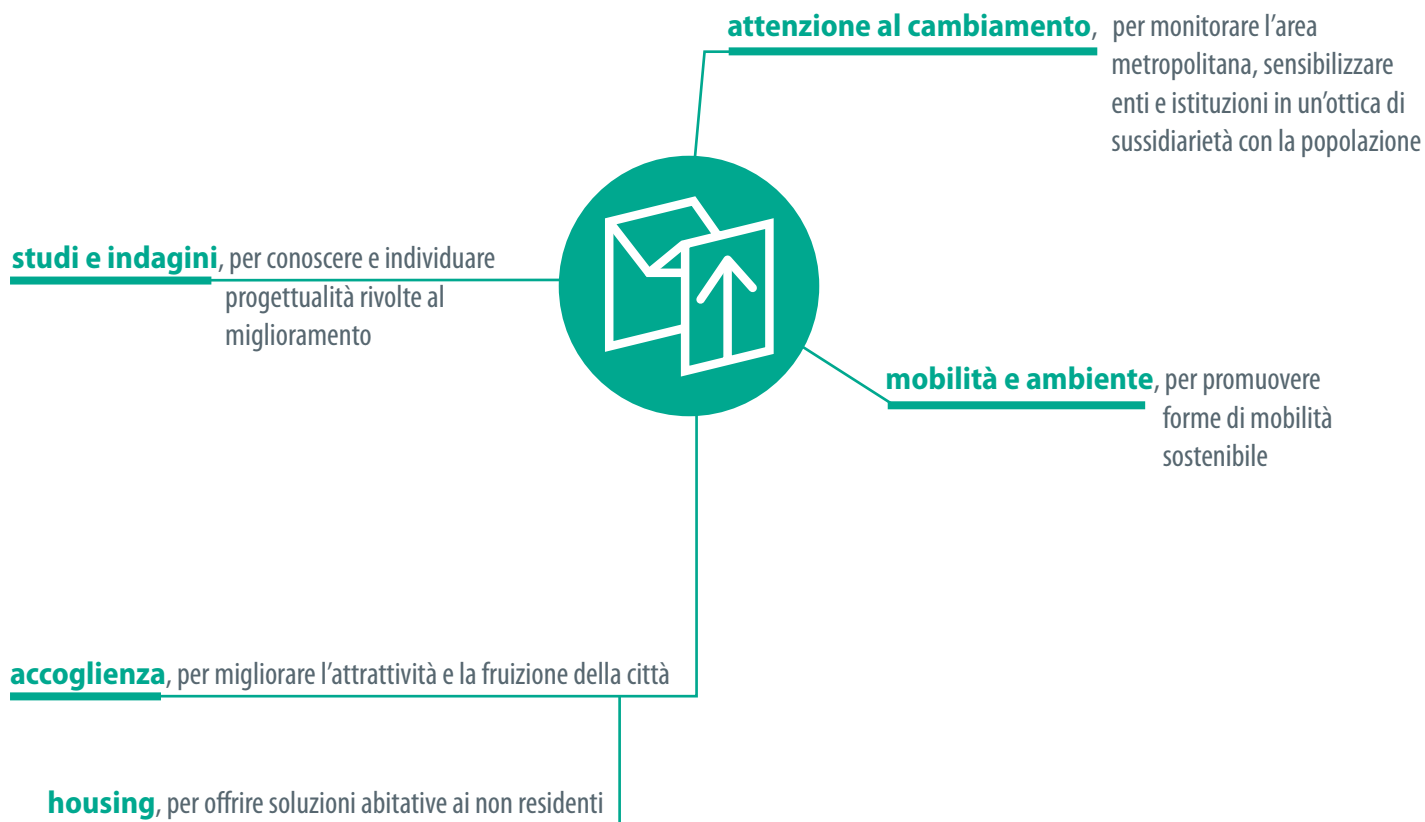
**attenzione al cambiamento**, per monitorare l’area metropolitana, sensibilizzare enti e istituzioni in un’ottica di sussidiarietà con la popolazione

**studi e indagini**, per conoscere e individuare progettualità rivolte al miglioramento

**mobilità e ambiente**, per promuovere forme di mobilità sostenibile

**accoglienza**, per migliorare l’attrattività e la fruizione della città

**housing**, per offrire soluzioni abitative ai non residenti